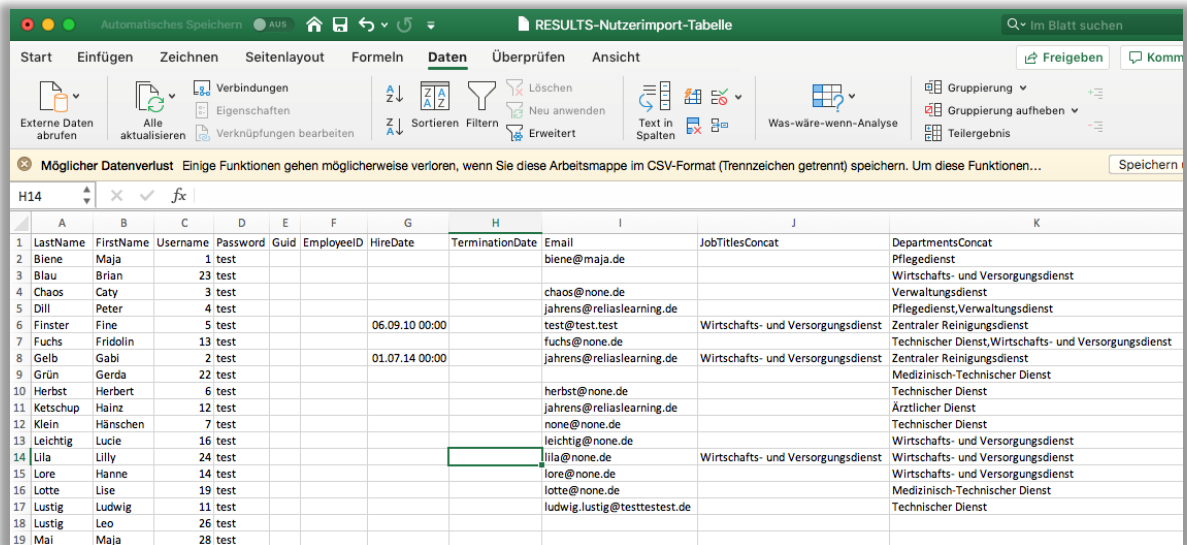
Automatisches Speichern AUS RESULTS-Nutzerimport-Tabelle Im Blatt suchen

Start Einfügen Zeichnen Seitenlayout Formeln Daten Überprüfen Ansicht Freigeben Komm

Externe Daten abrufen Alle aktualisieren Verbindungen Eigenschaften Verknüpfungen bearbeiten Sortieren Filtern Löschen Neu anwenden Erweitert Text in Spalten Was-wäre-wenn-Analyse Gruppierung Gruppierung aufheben Teilergebnis

Möglicher Datenverlust Einige Funktionen gehen möglicherweise verloren, wenn Sie diese Arbeitsmappe im CSV-Format (Trennzeichen getrennt) speichern. Um diese Funktionen… Speichern

H14 fx

| | A | B | C | D | E | F | G | H | I | J | K |
|---|---|---|---|---|---|---|---|---|---|---|---|
| 1 | LastName | FirstName | Username | Password | Guid | EmployeeID | HireDate | TerminationDate | Email | JobTitlesConcat | DepartmentsConcat |
| 2 | Biene | Maja | 1 | test | | | | | biene@maja.de | | Pflegedienst |
| 3 | Blau | Brian | 23 | test | | | | | | | Wirtschafts- und Versorgungsdienst |
| 4 | Chaos | Caty | 3 | test | | | | | chaos@none.de | | Verwaltungsdienst |
| 5 | Dill | Peter | 4 | test | | | | | jahrens@reliaslearning.de | | Pflegedienst,Verwaltungsdienst |
| 6 | Finster | Fine | 5 | test | | | 06.09.10 00:00 | | test@test.test | Wirtschafts- und Versorgungsdienst | Zentraler Reinigungsdienst |
| 7 | Fuchs | Fridolin | 13 | test | | | | | fuchs@none.de | | Technischer Dienst,Wirtschafts- und Versorgungsdienst |
| 8 | Gelb | Gabi | 2 | test | | | 01.07.14 00:00 | | jahrens@reliaslearning.de | Wirtschafts- und Versorgungsdienst | Zentraler Reinigungsdienst |
| 9 | Grün | Gerda | 22 | test | | | | | | | Medizinisch-Technischer Dienst |
| 10 | Herbst | Herbert | 6 | test | | | | | herbst@none.de | | Technischer Dienst |
| 11 | Ketschup | Hainz | 12 | test | | | | | jahrens@reliaslearning.de | | Ärztlicher Dienst |
| 12 | Klein | Hänschen | 7 | test | | | | | none@none.de | | Technischer Dienst |
| 13 | Leichtig | Lucie | 16 | test | | | | | leichtig@none.de | | Wirtschafts- und Versorgungsdienst |
| 14 | Lila | Lilly | 24 | test | | | | | lila@none.de | Wirtschafts- und Versorgungsdienst | Wirtschafts- und Versorgungsdienst |
| 15 | Lore | Hanne | 14 | test | | | | | lore@none.de | | Wirtschafts- und Versorgungsdienst |
| 16 | Lotte | Lise | 19 | test | | | | | lotte@none.de | | Medizinisch-Technischer Dienst |
| 17 | Lustig | Ludwig | 11 | test | | | | | ludwig.lustig@testtestest.de | | Technischer Dienst |
| 18 | Lustig | Leo | 26 | test | | | | | | | |
| 19 | Mai | Maja | 28 | test | | | | | | | |